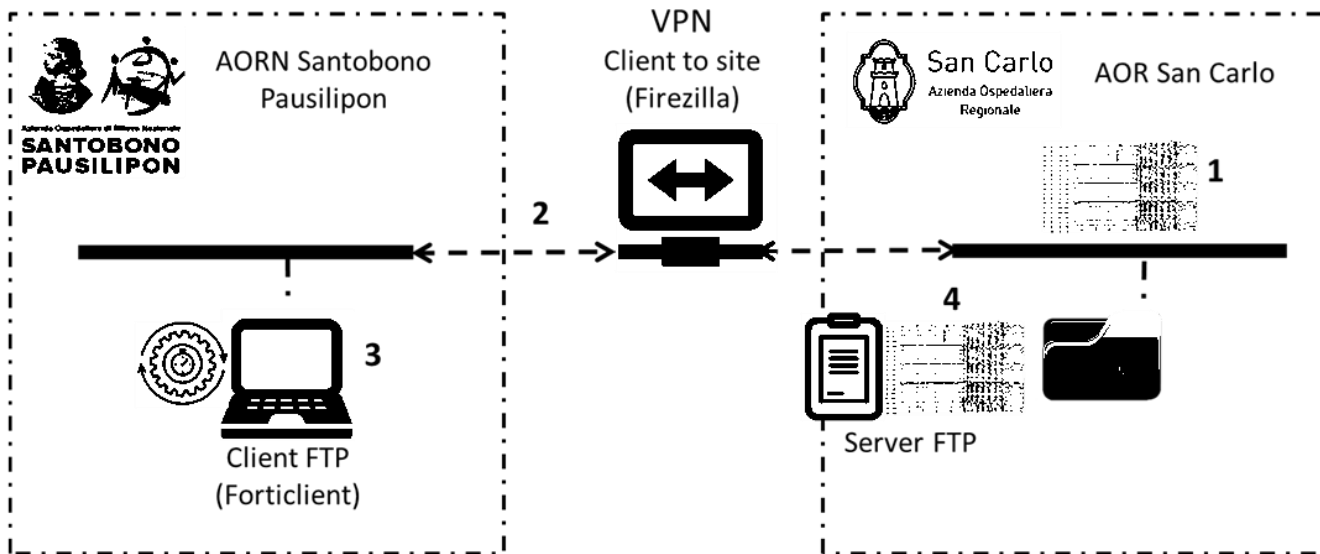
Azienda Ospedaliera di Rilievo Nazionale
SANTOBONO
PAUSILIPON

AORN Santobono
Pausilipon

VPN
Client to site
(Firezilla)

San Carlo
Azienda Ospedaliera
Regionale

AOR San Carlo

1

2

3

4

Client FTP
(Forticlient)

Server FTP